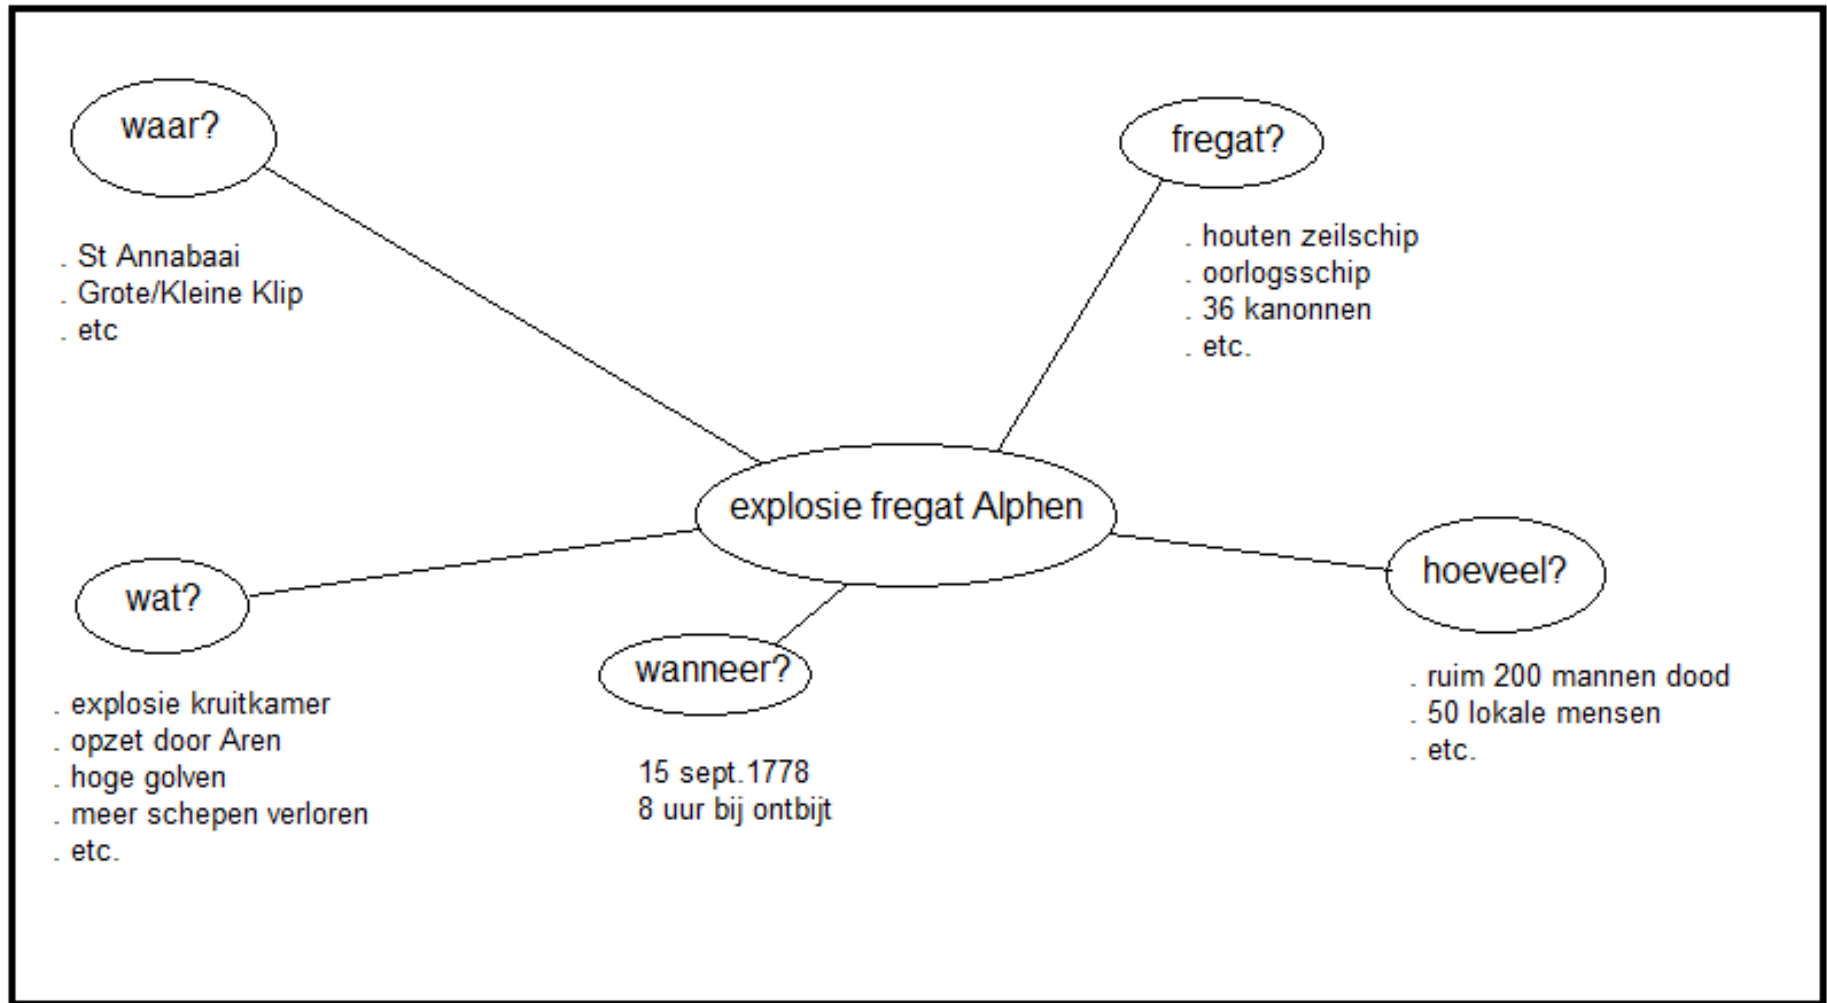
waar?

. St Annabaai
. Grote/Kleine Klip
. etc

fregat?

. houten zeilschip
. oorlogsschip
. 36 kanonnen
. etc.

explosie fregat Alphen

wat?

. explosie kruitkamer
. opzet door Aren
. hoge golven
. meer schepen verloren
. etc.

wanneer?

15 sept.1778
8 uur bij ontbijt

hoeveel?

. ruim 200 mannen dood
. 50 lokale mensen
. etc.